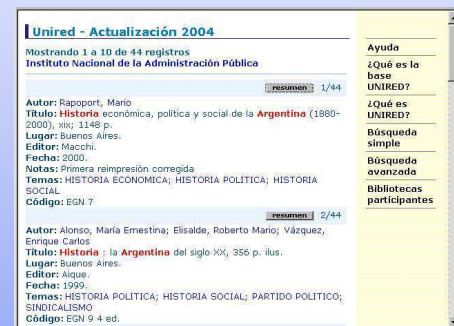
Unired - Actualización 2004

Mostrando 1 a 10 de 44 registros
Instituto Nacional de la Administración Pública

resumen 1/44

Autor: Rapoport, Mario
Título: Historia económica, política y social de la Argentina (1880-2000), xix; 1148 p.
Lugar: Buenos Aires.
Editor: Macchi.
Fecha: 2000.
Notas: Primera reimpresión corregida
Temas: HISTORIA ECONOMICA; HISTORIA POLITICA; HISTORIA SOCIAL
Código: EGN 7

resumen 2/44

Autor: Alonso, María Ernestina; Elisalde, Roberto Mario; Vázquez, Enrique Carlos
Título: Historia : la Argentina del siglo XX, 356 p. ilus.
Lugar: Buenos Aires.
Editor: Aique.
Fecha: 1999.
Temas: HISTORIA POLITICA; HISTORIA SOCIAL; PARTIDO POLITICO; SINDICALISMO
Código: EGN 9 4 ed.

Ayuda
¿Qué es la base UNIRED?
¿Qué es UNIRED?
Búsqueda simple
Búsqueda avanzada
Bibliotecas participantes